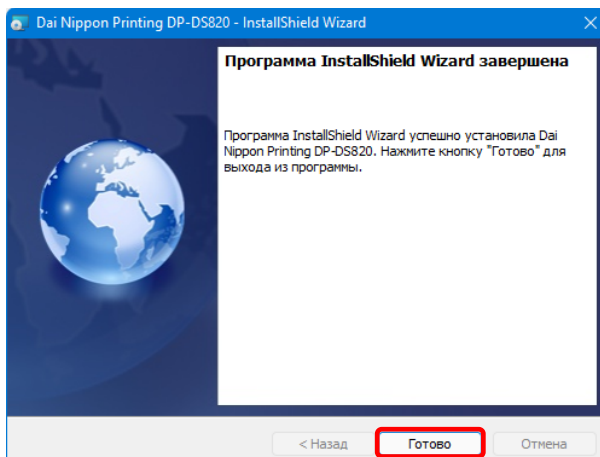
Dai Nippon Printing DP-DS820 - InstallShield Wizard

Программа InstallShield Wizard завершена

Программа InstallShield Wizard успешно установила Dai Nippon Printing DP-DS820. Нажмите кнопку "Готово" для выхода из программы.

< Назад
Готово
Отмена